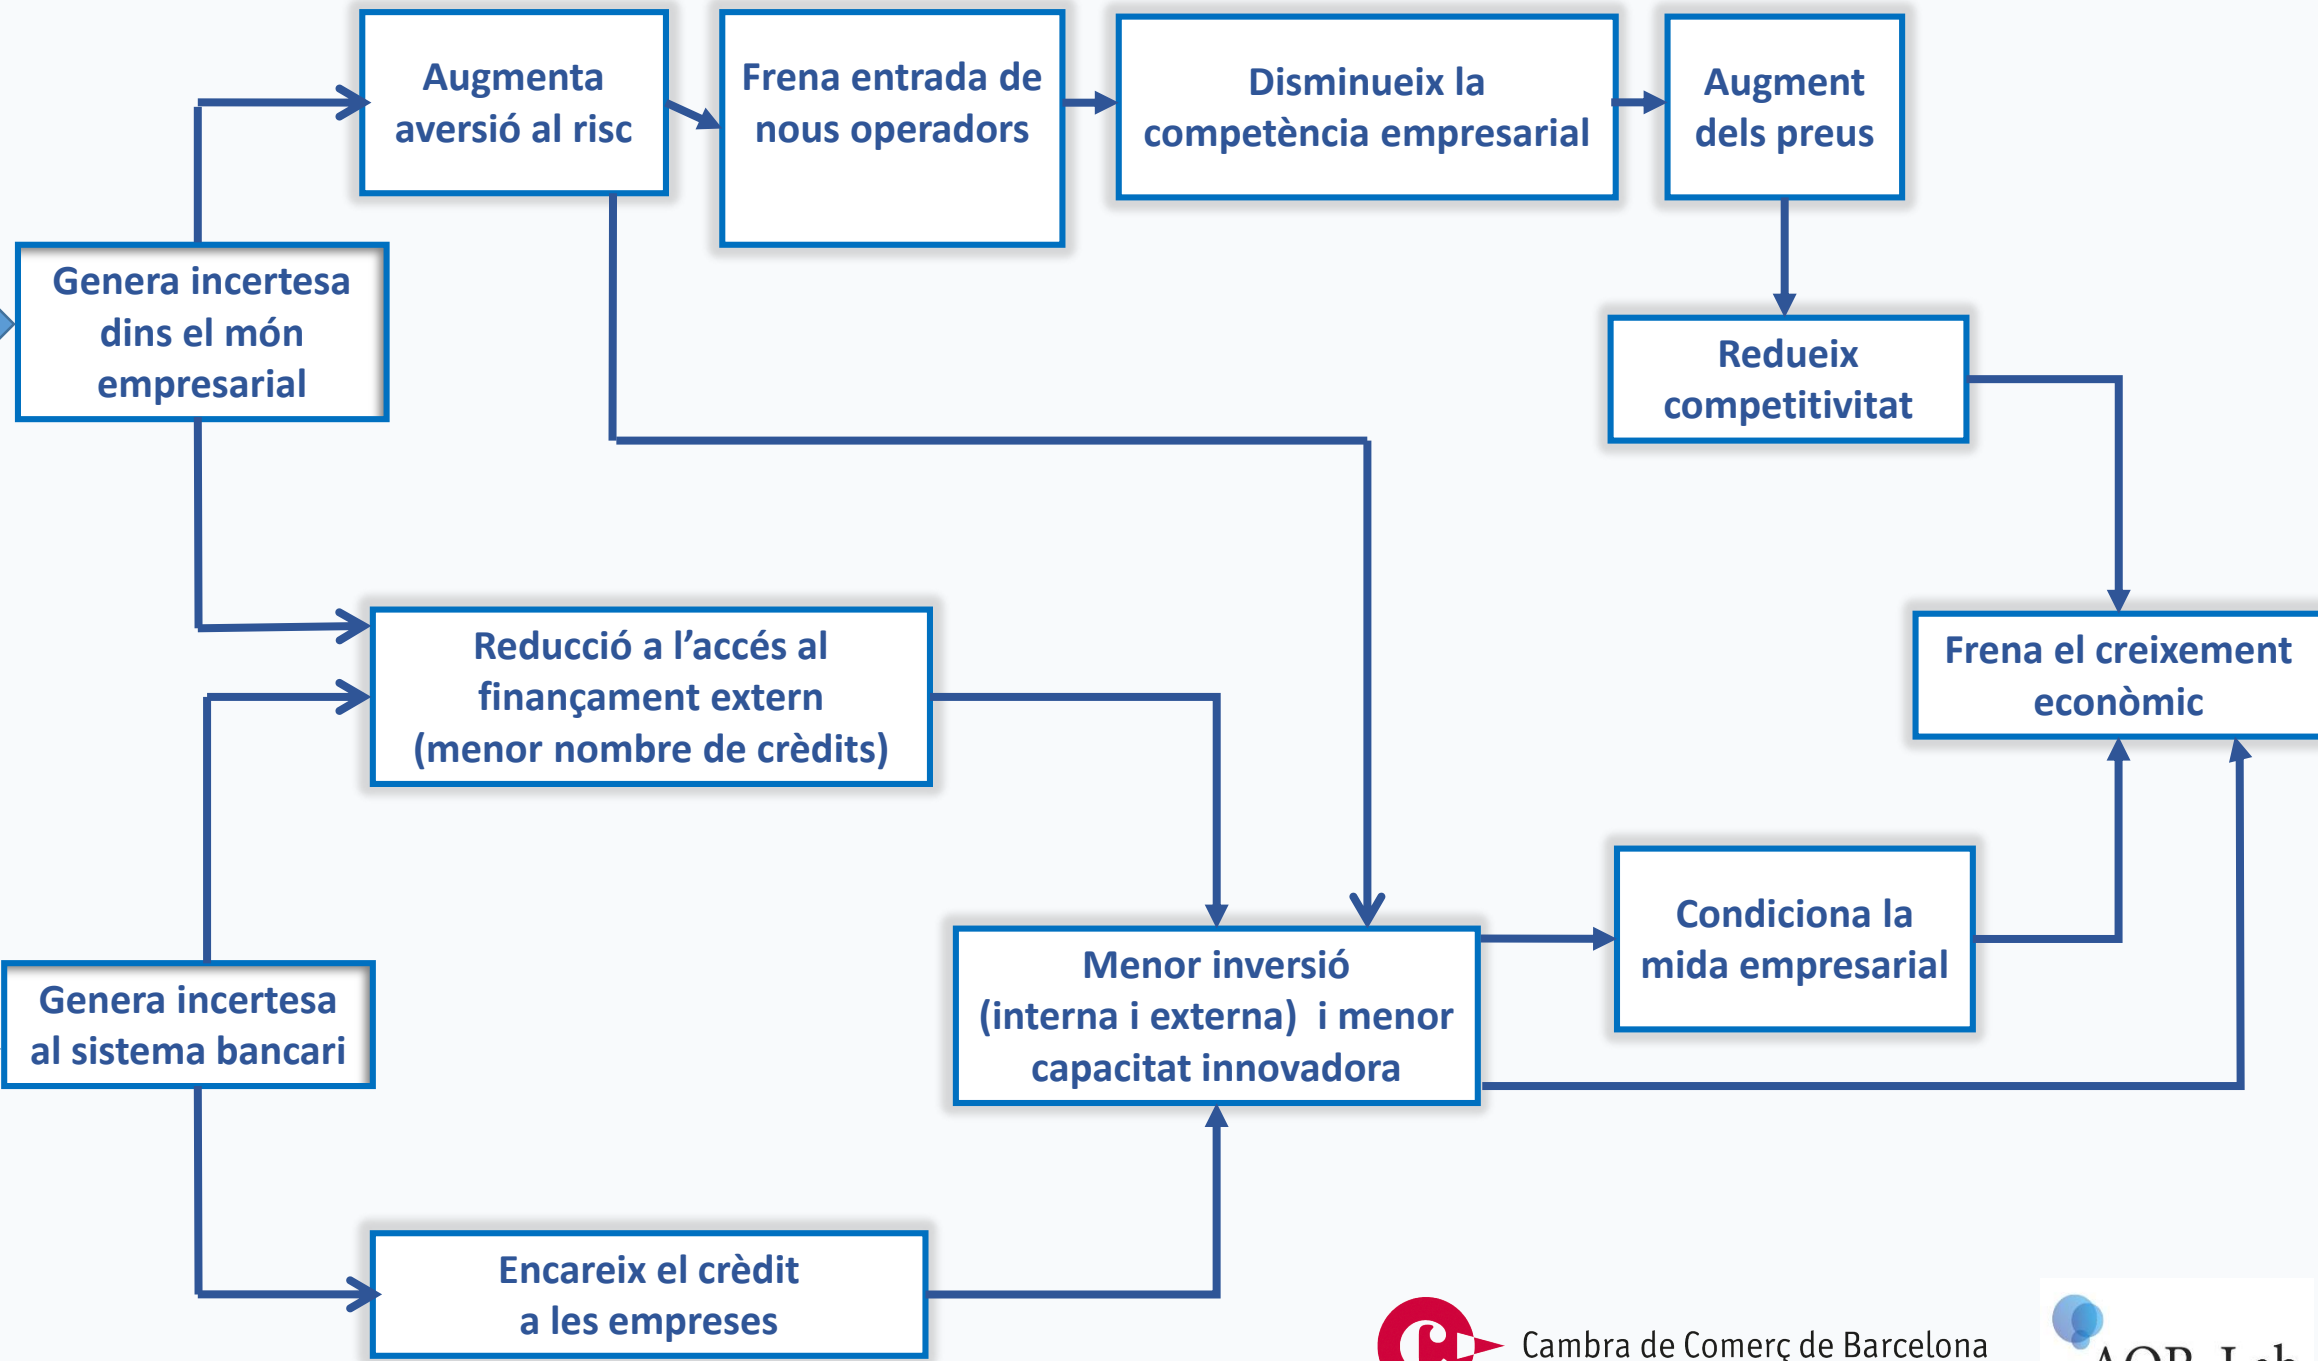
Augmenta aversió al risc

Frena entrada de nous operadors

Disminueix la competència empresarial

Augment dels preus

Genera incertesa dins el món empresarial

Redueix competitivitat

Reducció a l'accés al finançament extern (menor nombre de crèdits)

Frena el creixement econòmic

Condiciona la mida empresarial

Menor inversió (interna i externa) i menor capacitat innovadora

Genera incertesa al sistema bancari

Encareix el crèdit a les empreses

Cambra de Comerç de Barcelona

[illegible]